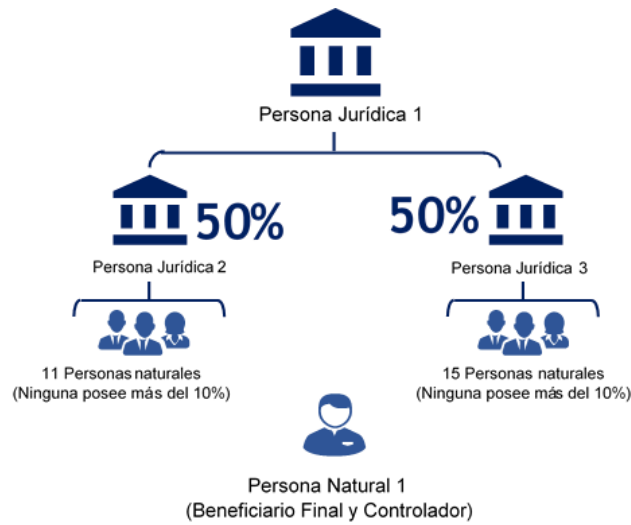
Persona Jurídica 1

50%

Persona Jurídica 2

50%

Persona Jurídica 3

11 Personas naturales
(Ninguna posee más del 10%)

15 Personas naturales
(Ninguna posee más del 10%)

Persona Natural 1
(Beneficiario Final y Controlador)